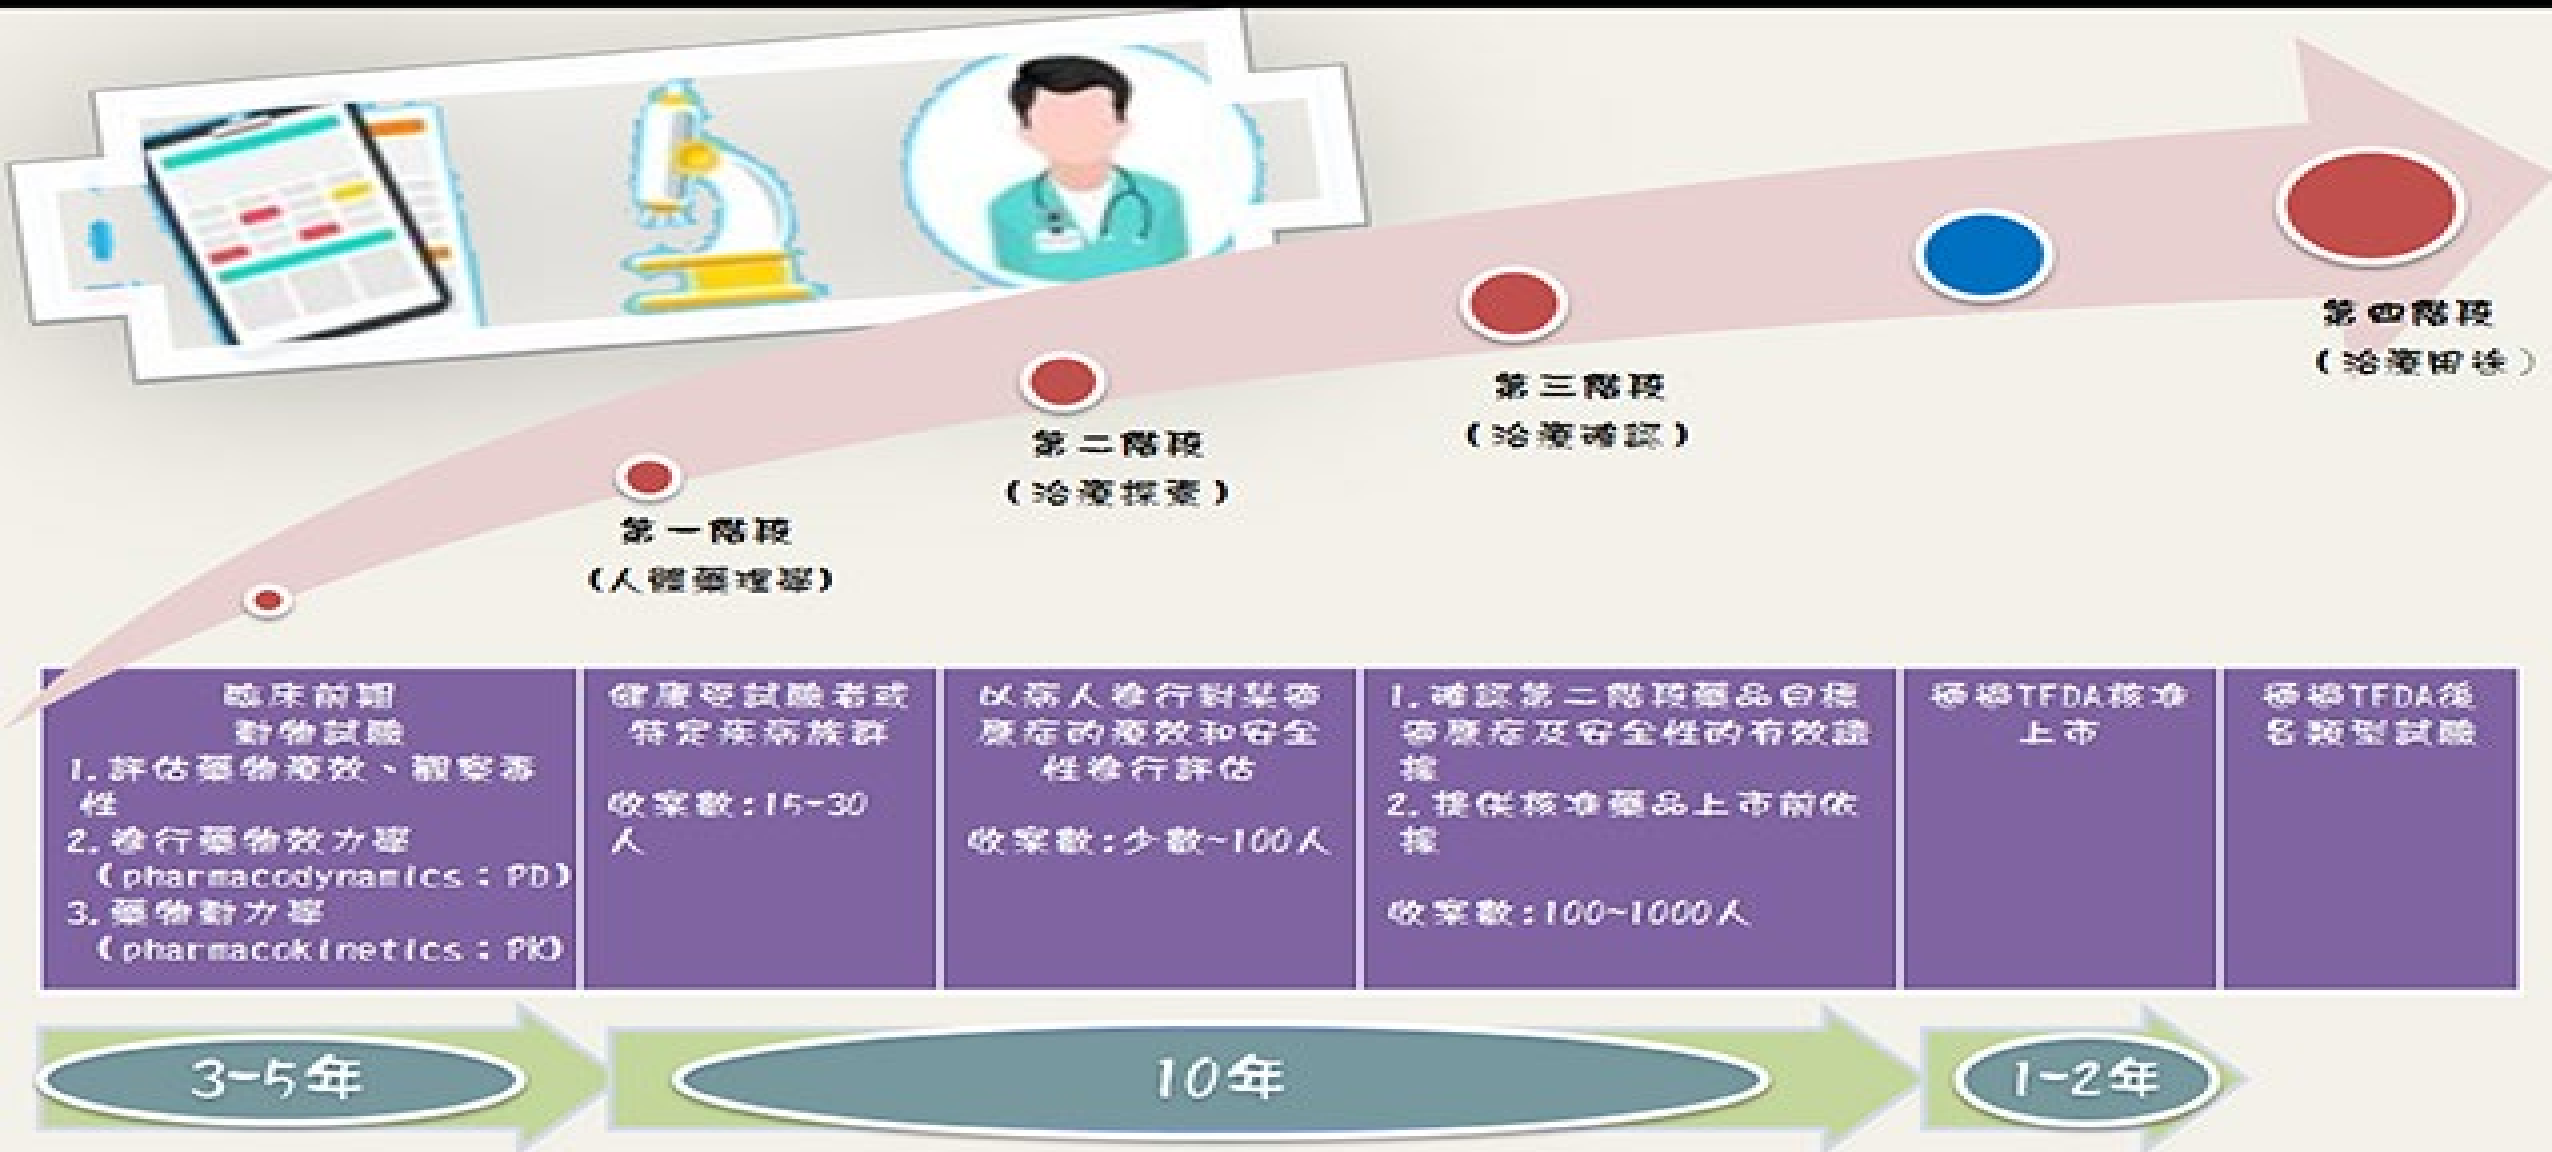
第一階段
(人體藥理學)

第二階段
(治療探索)

第三階段
(治療確認)

第四階段
(治療用途)

| 臨床前期 動物試驗 1.評估藥物療效、觀察毒性 2.進行藥物效力學 (pharmacodynamics:PD) 3.藥物動力學 (pharmacokinetics:PK) | 健康受試驗者或特定疾病族群 收案數:15~30人 | 以病人進行對某適應症的療效和安全性進行評估 收案數:少數~100人 | 1.確認第二階段藥品自標適應症及安全性的有效證據 2.提供核准藥品上市前依據 收案數:100~1000人 | 獲得TFDA核准上市 | 獲得TFDA後各類型試驗 |
|---|---|---|---|---|---|

3~5年

10年

1~2年